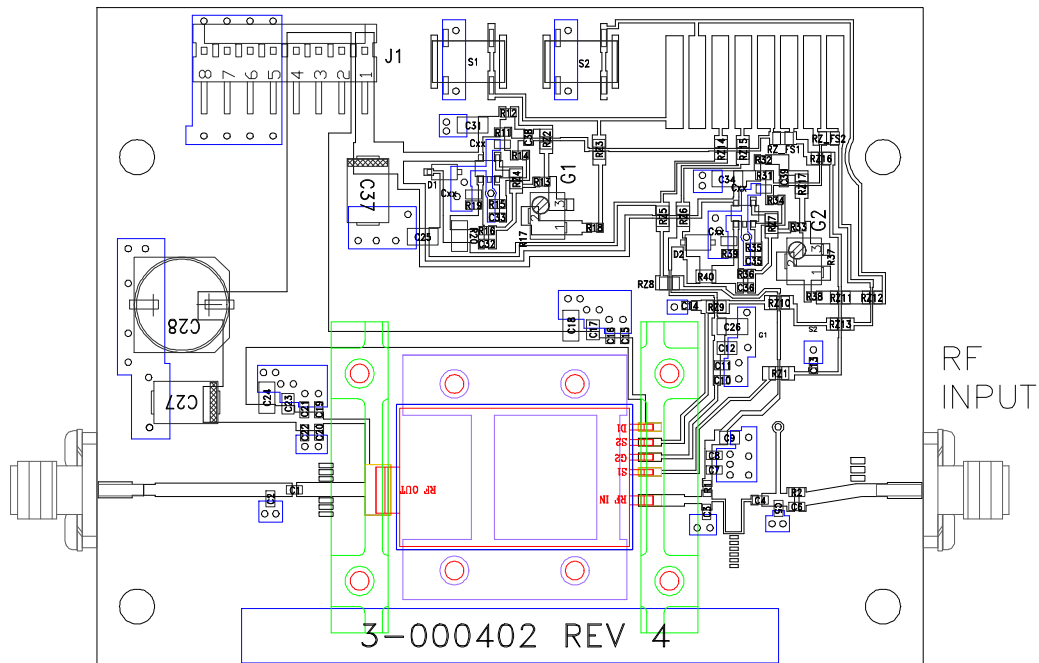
J1
8 7 6 5 4 3 2 1
S1
S2
C31
R12
R11
C38
R2
R3
Cxx
R14
R4
G1
C37
D1
Cxx
R13
R19
R15
C33
C29
R16
C32
R17
R18
C25
RZ14
RZ15
RZ
FS1
RZ
FS2
R32
RZ16
C34
Cxx
R31
C39
RZ17
R34
R5
R6
R7
G2
D2
Cxx
R39
R35
C35
R33
R37
R40
R36
C36
RZ8
C14
R29
RZ10
R38
RZ11
RZ12
C28
C18
C17
C16
C15
C26
S2
RZ13
G1
C12
C11
C10
C13
RZ1
RF
INPUT
C27
C24
C23
C21
C19
C22
C20
D1
S2
G2
S1
C9
C8
C7
RF OUT
RF IN
C1
C2
R1
C4
R2
C5
C3
C6
3-000402 REV 4